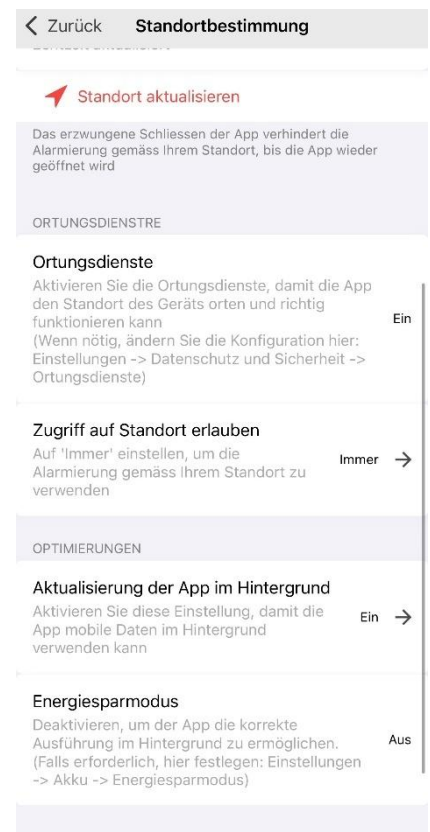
< Zurück Standortbestimmung

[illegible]

Standort aktualisieren

Das erzwungene Schliessen der App verhindert die Alarmierung gemäss Ihrem Standort, bis die App wieder geöffnet wird

ORTUNGSDIENSTE

Ortungsdienste
Aktivieren Sie die Ortungsdienste, damit die App den Standort des Geräts orten und richtig funktionieren kann
(Wenn nötig, ändern Sie die Konfiguration hier: Einstellungen -> Datenschutz und Sicherheit -> Ortungsdienste)
Ein

Zugriff auf Standort erlauben
Auf 'Immer' einstellen, um die Alarmierung gemäss Ihrem Standort zu verwenden
Immer →

OPTIMIERUNGEN

Aktualisierung der App im Hintergrund
Aktivieren Sie diese Einstellung, damit die App mobile Daten im Hintergrund verwenden kann
Ein →

Energiesparmodus
Deaktivieren, um der App die korrekte Ausführung im Hintergrund zu ermöglichen. (Falls erforderlich, hier festlegen: Einstellungen -> Akku -> Energiesparmodus)
Aus